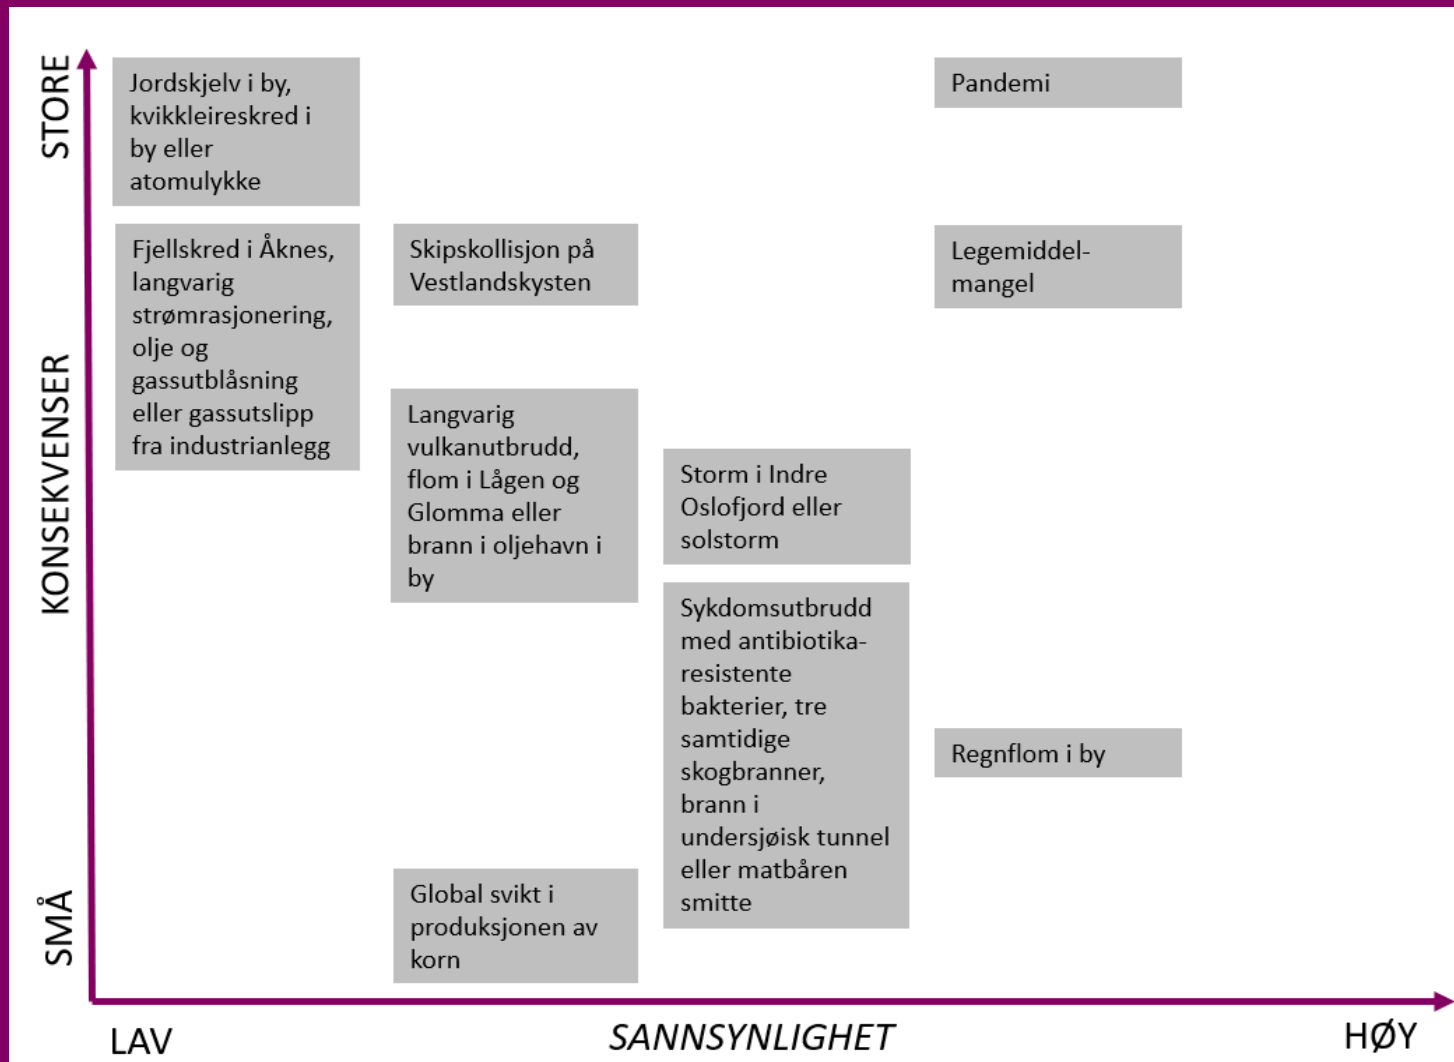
STORE

KONSEKVENSER

SMÅ

Jordskjelv i by, kvikkleireskred i by eller atomulykke

Pandemi

Fjellskred i Åknes, langvarig strømrasjonering, olje og gassutblåsning eller gassutslipp fra industrianlegg

Skipskollisjon på Vestlandskysten

Legemiddel-mangel

Langvarig vulkanutbrudd, flom i Lågen og Glomma eller brann i oljehavn i by

Storm i Indre Oslofjord eller solstorm

Sykdomsutbrudd med antibiotika-resistente bakterier, tre samtidige skogbranner, brann i undersjøisk tunnel eller matbåren smitte

Regnflom i by

Global svikt i produksjonen av korn

LAV

SANNSYNLIGHET

HØY